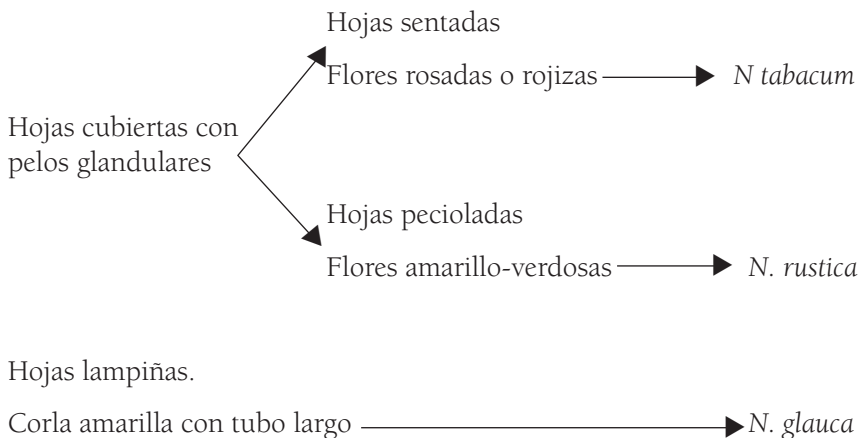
Hojas sentadas

Flores rosadas o rojizas → *N tabacum*

Hojas cubiertas con pelos glandulares

Hojas pecioladas

Flores amarillo-verdosas → *N. rustica*

Hojas lampiñas.

Corla amarilla con tubo largo → *N. glauca*